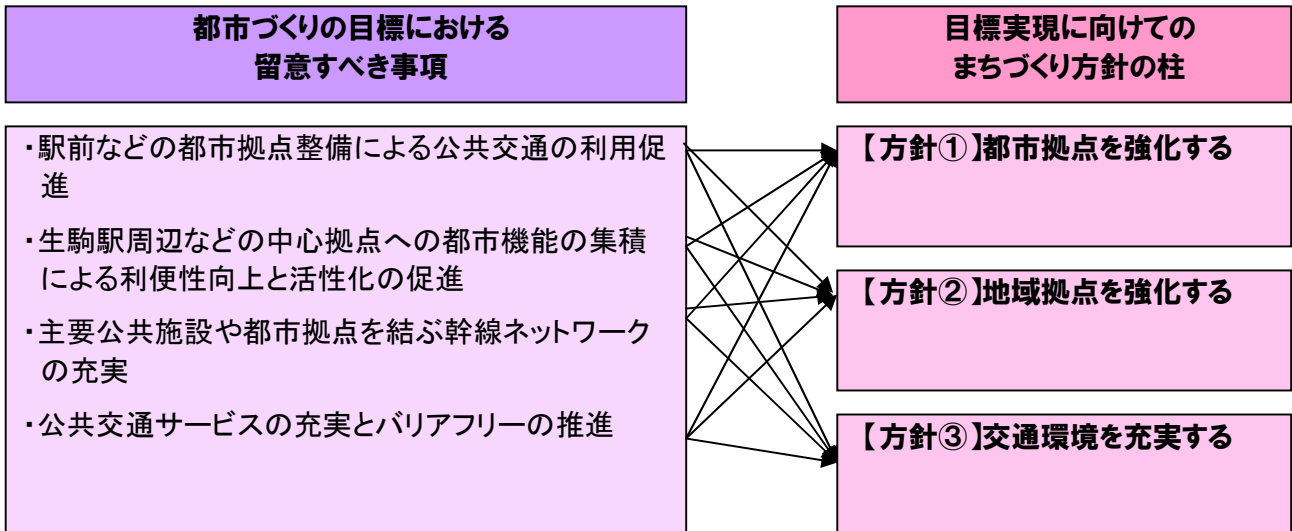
都市づくりの目標における
留意すべき事項

目標実現に向けての
まちづくり方針の柱

・駅前などの都市拠点整備による公共交通の利用促進

・生駒駅周辺などの中心拠点への都市機能の集積による利便性向上と活性化の促進

・主要公共施設や都市拠点を結ぶ幹線ネットワークの充実

・公共交通サービスの充実とバリアフリーの推進

【方針①】都市拠点を強化する

【方針②】地域拠点を強化する

【方針③】交通環境を充実する